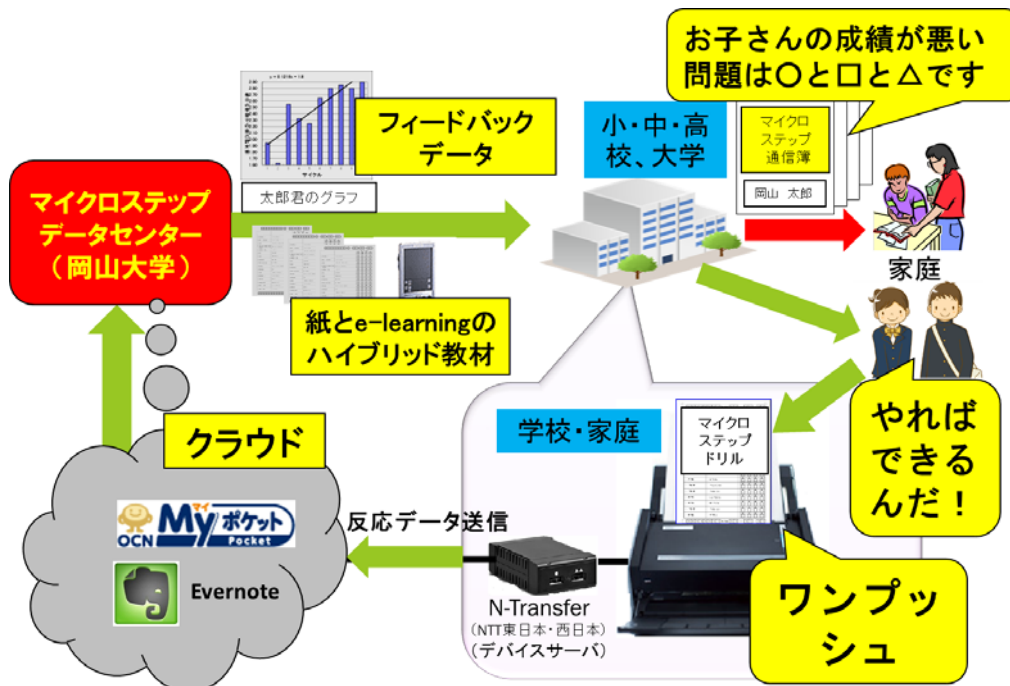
お子さんの成績が悪い
問題は○と□と△です

フィードバック
データ

小・中・高
校、大学

マイクロ
ステップ
通信簿

岡山　太郎

太郎君のグラフ

マイクロステップ
データセンター
（岡山大学）

家庭

紙とe-learningの
ハイブリッド教材

学校・家庭

マイクロ
ステップ
ドリル

やれば
できる
んだ！

クラウド

OCN Myマイ ポケット Pocket

Evernote

反応データ送信

N-Transfer
（NTT東日本・西日本）
（デバイスサーバ）

ワンプッ
シュ